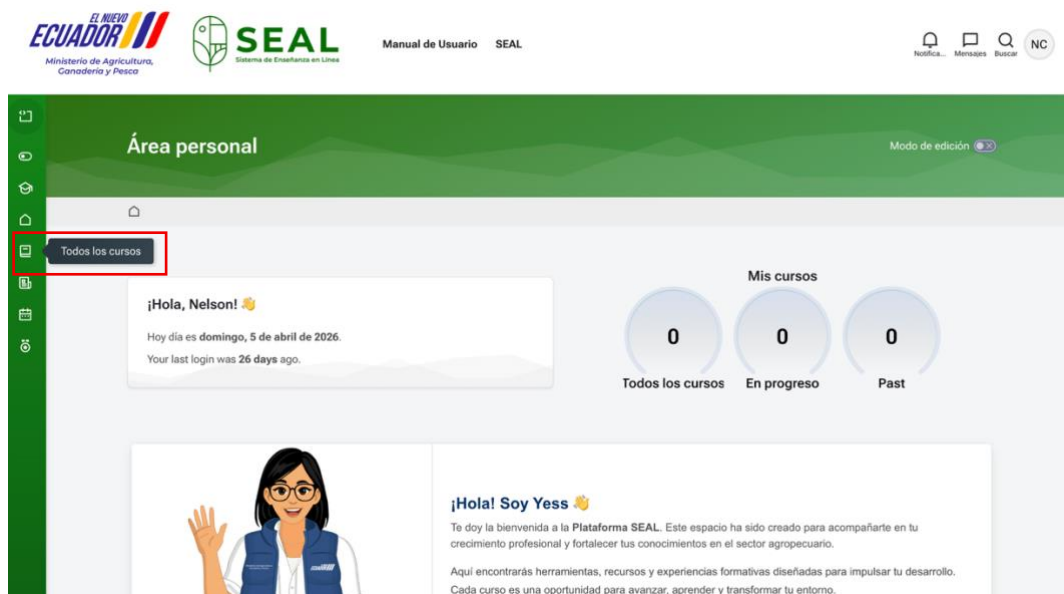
EL NUEVO ECUADOR
Ministerio de Agricultura, Ganadería y Pesca

SEAL
Sistema de Enseñanza en Línea

Manual de Usuario SEAL

Notifica... Mensajes Buscar NC

Área personal

Modo de edición

Todos los cursos

¡Hola, Nelson! 👋

Hoy día es domingo, 5 de abril de 2026.

Your last login was 26 days ago.

Mis cursos

| 0 | 0 | 0 |
|---|---|---|
| Todos los cursos | En progreso | Past |

¡Hola! Soy Yess 👋

Te doy la bienvenida a la Plataforma SEAL. Este espacio ha sido creado para acompañarte en tu crecimiento profesional y fortalecer tus conocimientos en el sector agropecuario.

Aquí encontrarás herramientas, recursos y experiencias formativas diseñadas para impulsar tu desarrollo. Cada curso es una oportunidad para avanzar, aprender y transformar tu entorno.